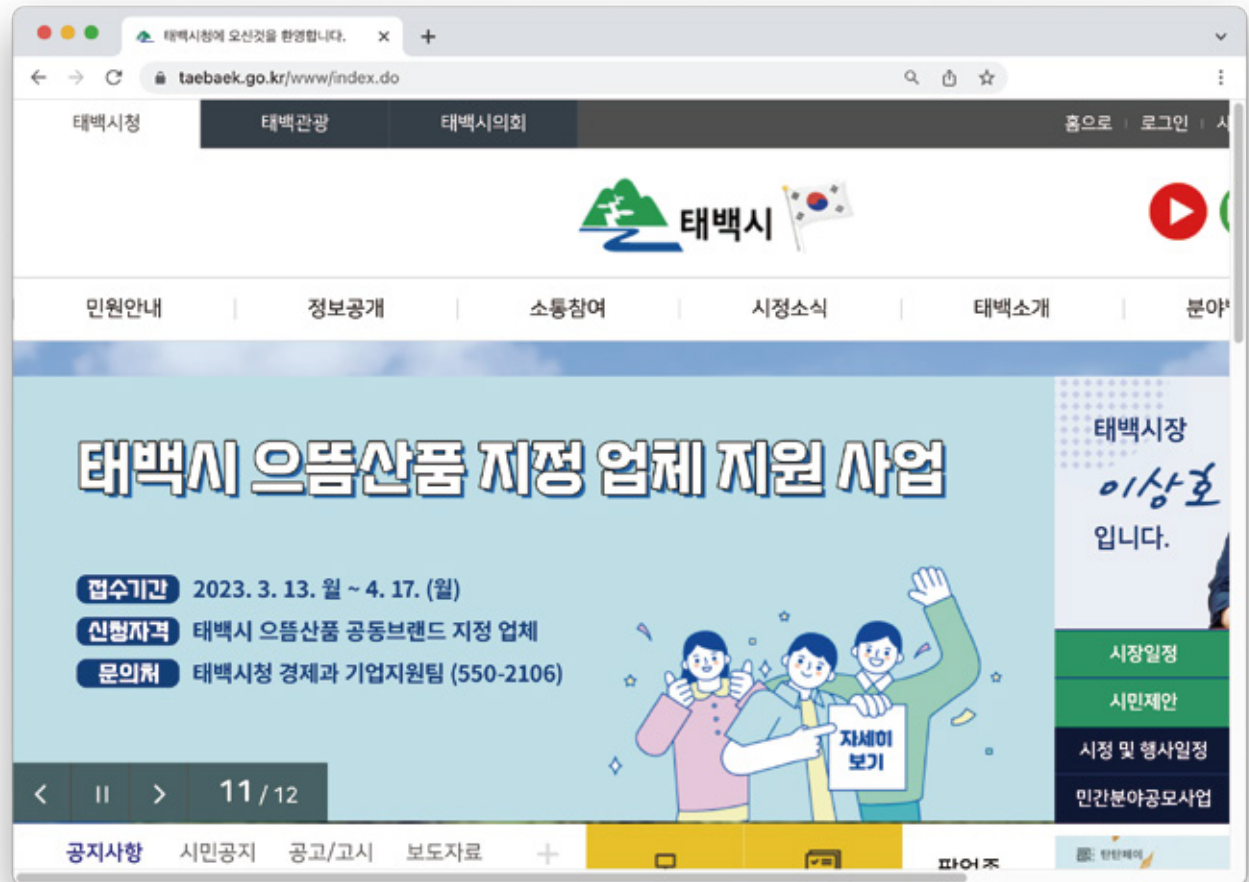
태백시청에 오신것을 환영합니다.

taebaek.go.kr/www/index.do

태백시청 태백관광 태백시의회

홈으로 로그인 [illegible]

태백시

민원안내 정보공개 소통참여 시정소식 태백소개 분야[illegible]

태백시 으뜸산품 지정 업체 지원 사업

접수기간 2023. 3. 13. 월 ~ 4. 17. (월)

신청자격 태백시 으뜸산품 공동브랜드 지정 업체

문의처 태백시청 경제과 기업지원팀 (550-2106)

자세히 보기

11 / 12

태백시장 이상호 입니다.

시장일정

시민제안

시정 및 행사일정

민간분야공모사업

공지사항 시민공지 공고/고시 보도자료 +

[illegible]